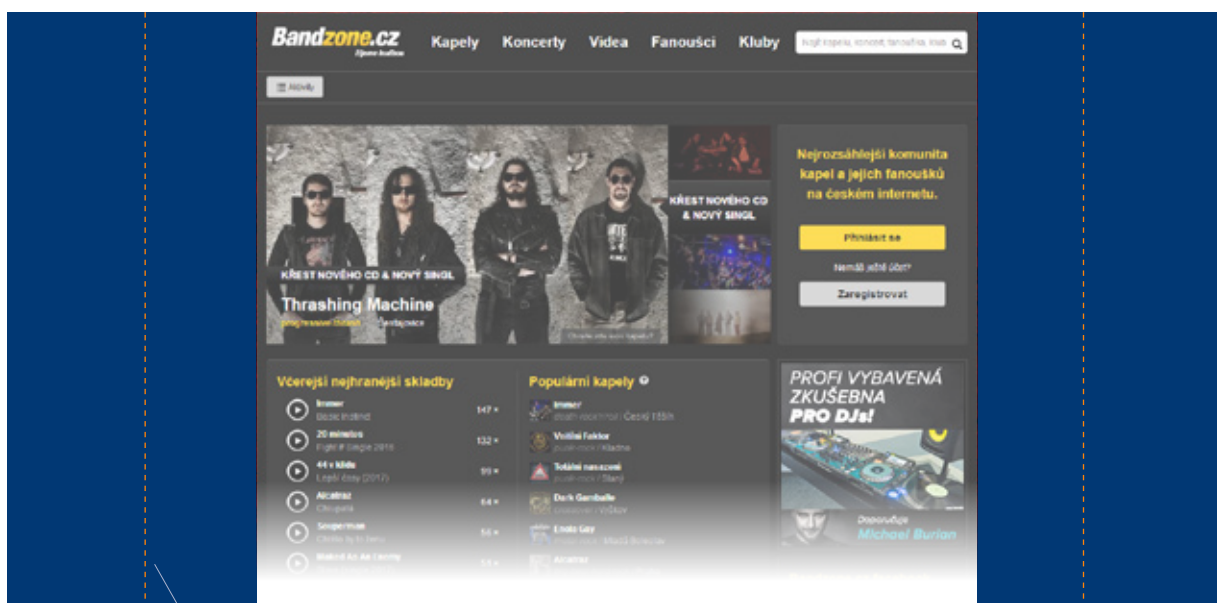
Bandzone.cz
Živoucí hudba

Kapely Koncerty Videa Fanoušci Kluby

Najdi kapelu, koncert, fanouška, klub

Novinky

KŘEST NOVÉHO CD & NOVÝ SINGL

Thrashing Machine

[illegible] Čestlice

Chceš vidět svou kapelu?

KŘEST NOVÉHO CD & NOVÝ SINGL

Nejrozsáhlejší komunita kapel a jejich fanoušků na českém internetu.

Přihlásit se

Nemáš ještě účet?

Zaregistrovat

Včerejší nejhranější skladby

Immer
Blok Instind
147 ×

20 minutes
Fight # Single 2016
132 ×

44 v klidu
Lepší časy (2017)
99 ×

Alcatraz
Chlupáni
64 ×

Soupermen
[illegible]
56 ×

Naked As An Enemy
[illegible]

Populární kapely

Immer
death rock/metal / Česká Třebí

Vodilní faktor
punk-rock / Kladno

Totální nasazení
punk-rock / Slaný

Dark Gamballe
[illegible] / Vyškov

Enola Gay
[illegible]

Alcatraz
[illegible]

PROFI VYBAVENÁ ZKUŠEBNA PRO DJs!

Doporučuje
Michael Burian